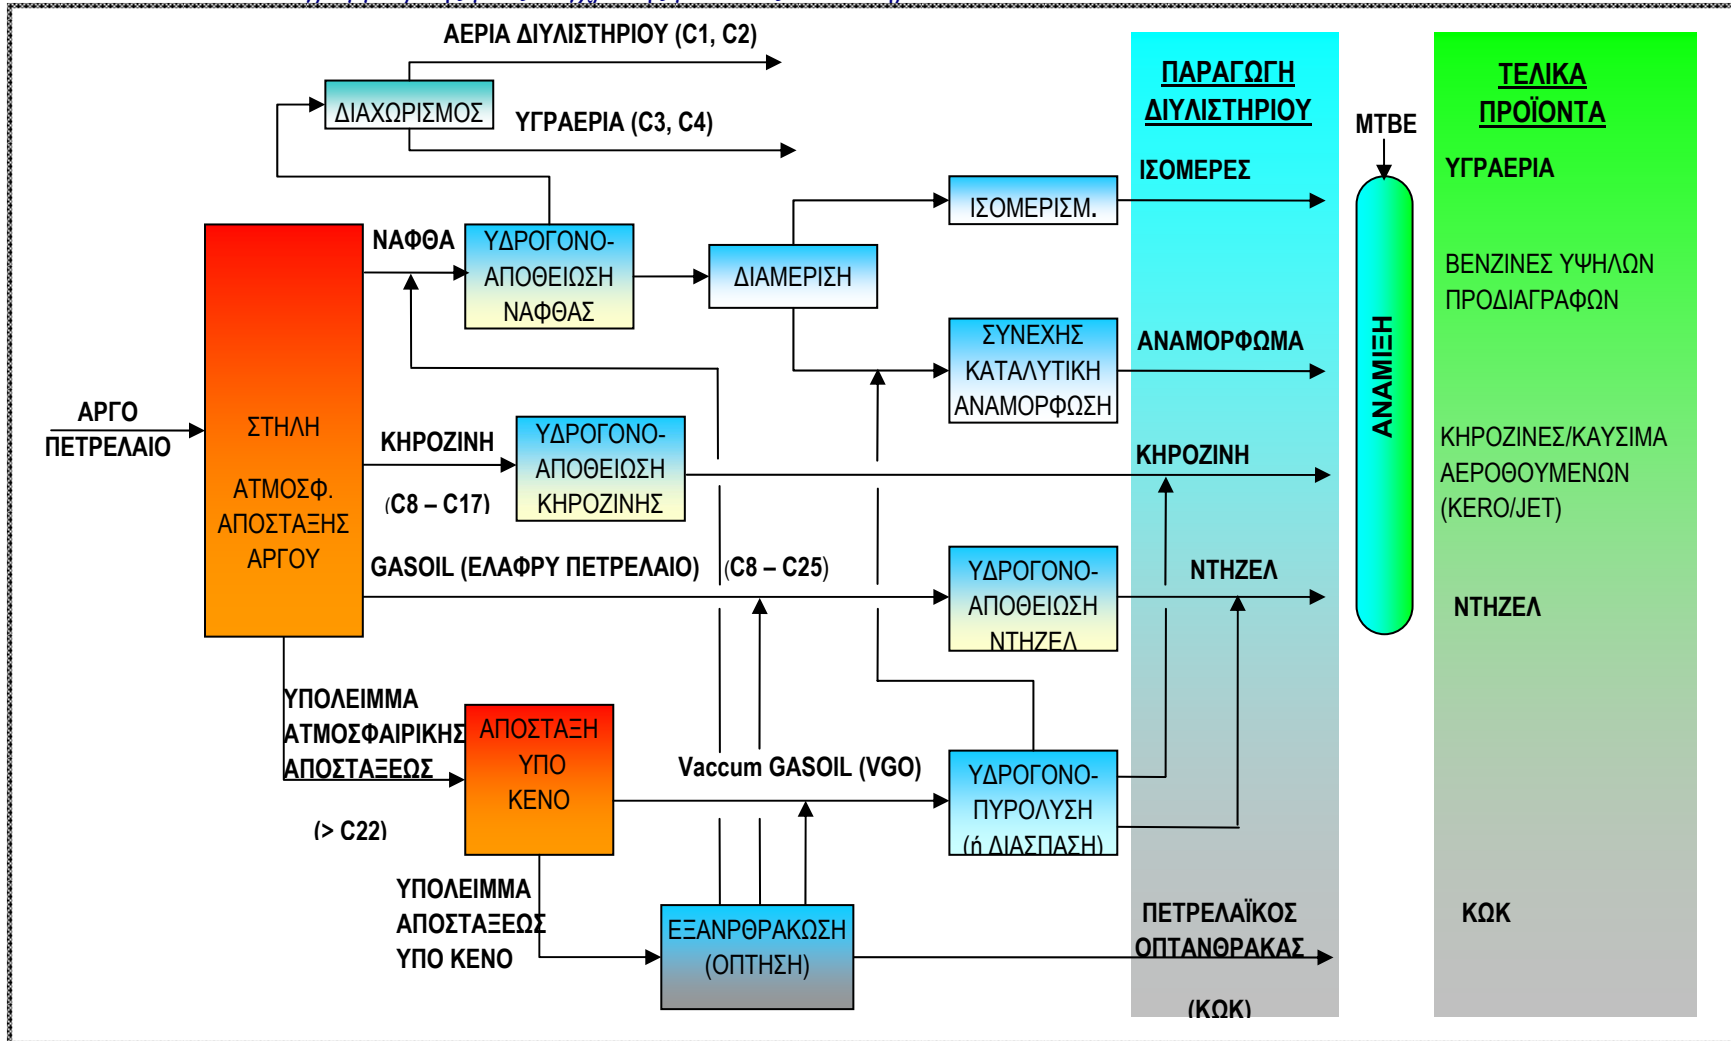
ΑΕΡΙΑ ΔΙΥΛΙΣΤΗΡΙΟΥ (C1, C2)

ΔΙΑΧΩΡΙΣΜΟΣ

ΥΓΡΑΕΡΙΑ (C3, C4)

ΠΑΡΑΓΩΓΗ ΔΙΥΛΙΣΤΗΡΙΟΥ

MTBE

ΤΕΛΙΚΑ ΠΡΟΪΟΝΤΑ

ΙΣΟΜΕΡΕΣ

ΥΓΡΑΕΡΙΑ

ΙΣΟΜΕΡΙΣΜ.

ΝΑΦΘΑ

ΥΔΡΟΓΟΝΟ-ΑΠΟΘΕΙΩΣΗ ΝΑΦΘΑΣ

ΔΙΑΜΕΡΙΣΗ

ΒΕΝΖΙΝΕΣ ΥΨΗΛΩΝ ΠΡΟΔΙΑΓΡΑΦΩΝ

ΣΥΝΕΧΗΣ ΚΑΤΑΛΥΤΙΚΗ ΑΝΑΜΟΡΦΩΣΗ

ΑΝΑΜΟΡΦΩΜΑ

ΑΝΑΜΙΞΗ

ΑΡΓΟ ΠΕΤΡΕΛΑΙΟ

ΣΤΗΛΗ

ΑΤΜΟΣΦ. ΑΠΟΣΤΑΞΗΣ ΑΡΓΟΥ

ΚΗΡΟΖΙΝΗ

(C8 – C17)

ΥΔΡΟΓΟΝΟ-ΑΠΟΘΕΙΩΣΗ ΚΗΡΟΖΙΝΗΣ

ΚΗΡΟΖΙΝΗ

ΚΗΡΟΖΙΝΕΣ/ΚΑΥΣΙΜΑ ΑΕΡΟΘΟΥΜΕΝΩΝ (KERO/JET)

GASOIL (ΕΛΑΦΡΥ ΠΕΤΡΕΛΑΙΟ)

(C8 – C25)

ΥΔΡΟΓΟΝΟ-ΑΠΟΘΕΙΩΣΗ ΝΤΗΖΕΛ

ΝΤΗΖΕΛ

ΝΤΗΖΕΛ

ΥΠΟΛΕΙΜΜΑ ΑΤΜΟΣΦΑΙΡΙΚΗΣ ΑΠΟΣΤΑΞΕΩΣ

(> C22)

ΑΠΟΣΤΑΞΗ ΥΠΟ ΚΕΝΟ

Vaccum GASOIL (VGO)

ΥΔΡΟΓΟΝΟ-ΠΥΡΟΛΥΣΗ (ή ΔΙΑΣΠΑΣΗ)

ΥΠΟΛΕΙΜΜΑ ΑΠΟΣΤΑΞΕΩΣ ΥΠΟ ΚΕΝΟ

ΕΞΑΝΘΡΑΚΩΣΗ (ΟΠΤΗΣΗ)

ΠΕΤΡΕΛΑΪΚΟΣ ΟΠΤΑΝΘΡΑΚΑΣ

(ΚΩΚ)

ΚΩΚ